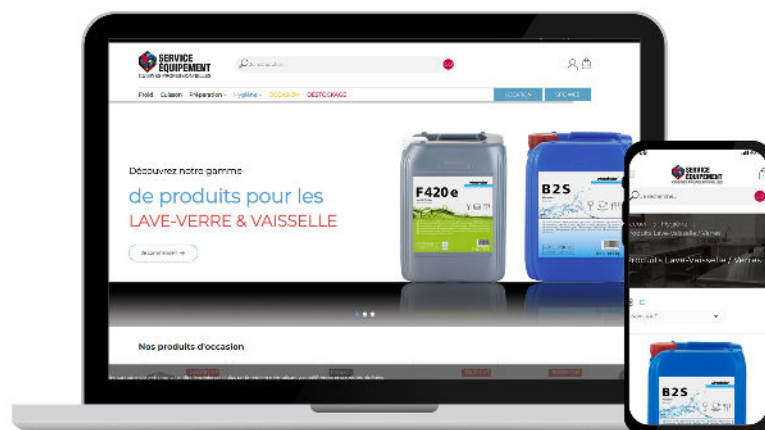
SERVICE ÉQUIPEMENT
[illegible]

Froid Cuisson Préparation Hygiène OCCASION DESTOCKAGE

Découvrez notre gamme
de produits pour les
LAVE-VERRE & VAISSELLE

F420e

B2S

Nos produits d'occasion

SERVICE ÉQUIPEMENT

Produits Lave-Vaisselle / Verres

B2S